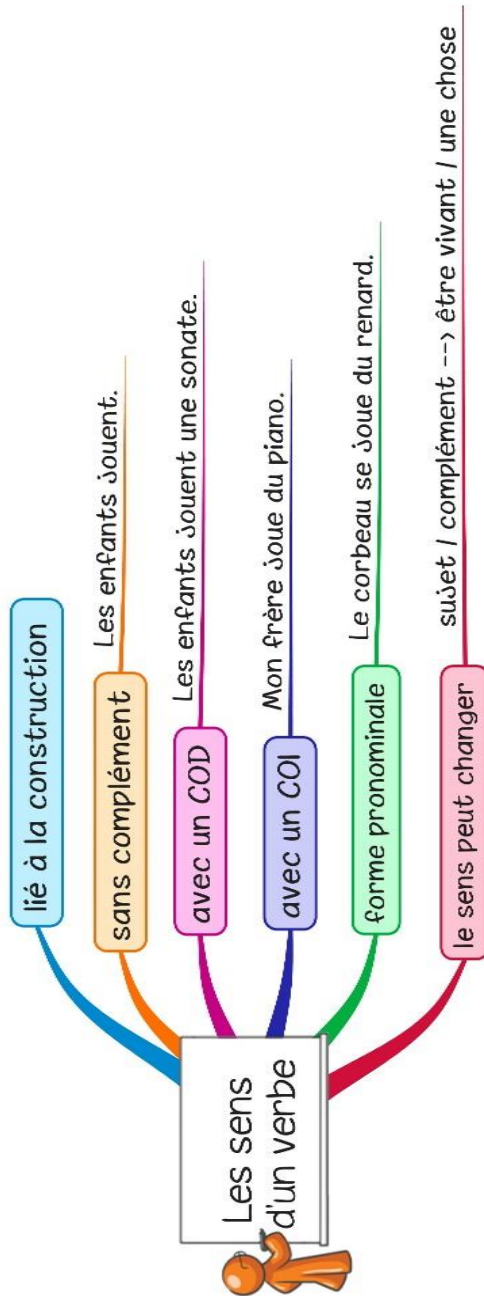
Les sens d'un verbe

lié à la construction

sans complément
Les enfants jouent.

avec un COD
Les enfants jouent une sonate.

avec un COI
Mon frère joue du piano.

forme pronominale
Le corbeau se joue du renard.

le sens peut changer
sujet / complément --> être vivant / une chose